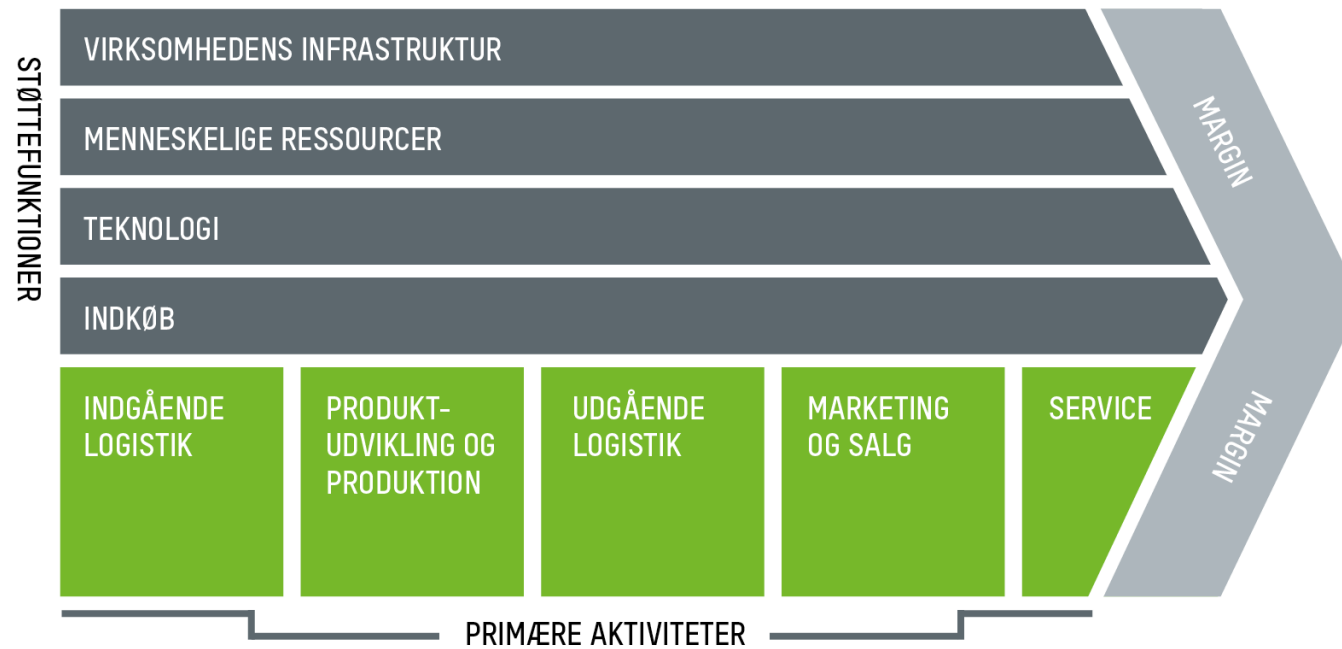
STØTTEFUNKTIONER

VIRKSOMHEDENS INFRASTRUKTUR

MENNESKELIGE RESSOURCER

TEKNOLOGI

INDKØB

MARGIN

INDGÅENDE LOGISTIK

PRODUKTUDVIKLING OG PRODUKTION

UDGÅENDE LOGISTIK

MARKETING OG SALG

SERVICE

MARGIN

PRIMÆRE AKTIVITETER